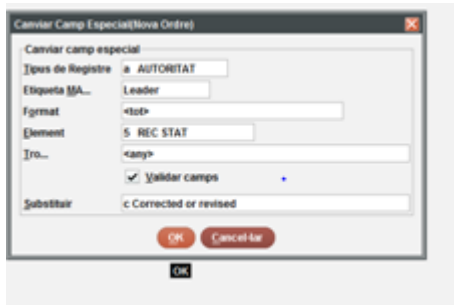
Canviar Camp Especial(Nova Ordre)

Canviar camp especial

Tipus de Registre a AUTORITAT

Etiqueta MA... Leader

Format <tot>

Element 5 REC STAT

Tro... <any>

Validar camps

Substituir c Corrected or revised

OK Cancel·lar

OK